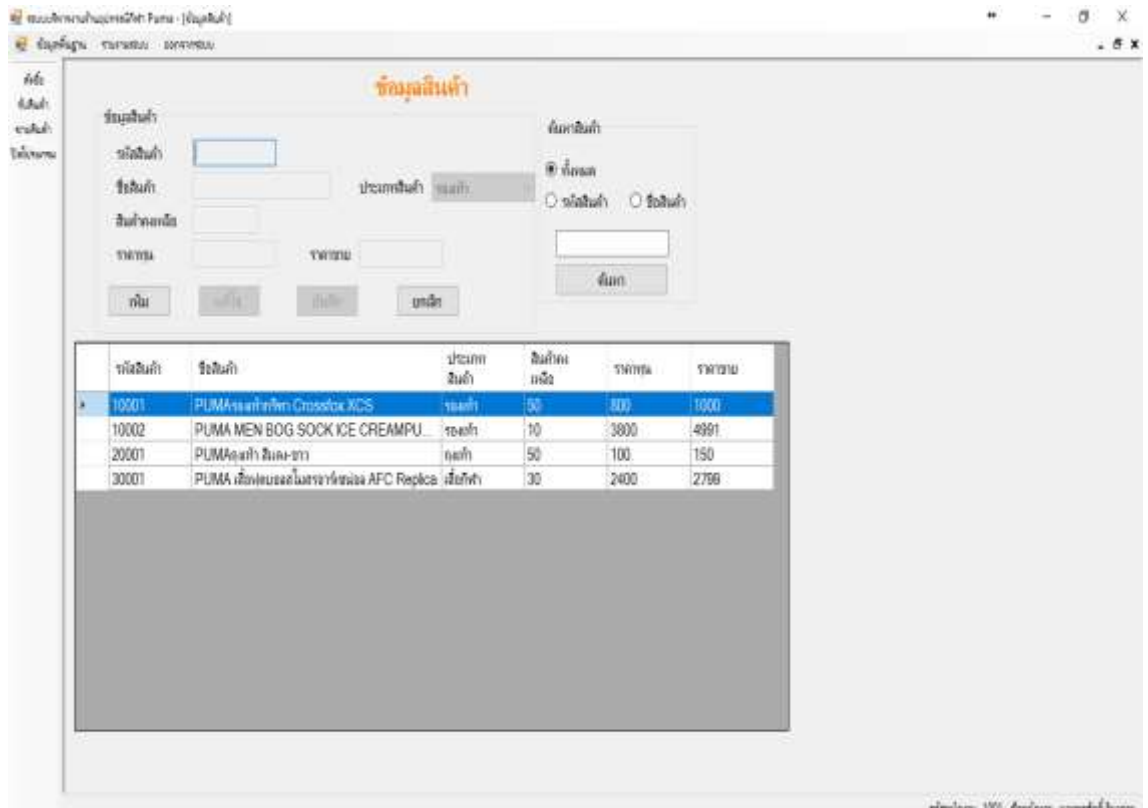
ระบบบริหารงานร้านอุปกรณ์กีฬา Puma - [ข้อมูลสินค้า]

ข้อมูลพื้นฐาน รายงานต่างๆ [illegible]

ข้อมูลสินค้า

ข้อมูลสินค้า

รหัสสินค้า

ชื่อสินค้า

ประเภทสินค้า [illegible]

สินค้าคงเหลือ

ราคาทุน

ราคาขาย

เพิ่ม

แก้ไข

บันทึก

ยกเลิก

ค้นหาสินค้า

ทั้งหมด

รหัสสินค้า

ชื่อสินค้า

ค้นหา

| | รหัสสินค้า | ชื่อสินค้า | ประเภทสินค้า | สินค้าคงเหลือ | ราคาทุน | ราคาขาย |
|---|---|---|---|---|---|---|
| ▸ | 10001 | PUMAรองเท้ากีฬา Crossfox XCS | รองเท้า | 50 | 800 | 1000 |
| | 10002 | PUMA MEN BOG SOCK ICE CREAMPU... | รองเท้า | 10 | 3800 | 4991 |
| | 20001 | PUMAถุงเท้า สีแดง-ขาว | ถุงเท้า | 50 | 100 | 150 |
| | 30001 | PUMA เสื้อฟุตบอลเสื้อแข่ง AFC Replica | เสื้อกีฬา | 30 | 2400 | 2799 |

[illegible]